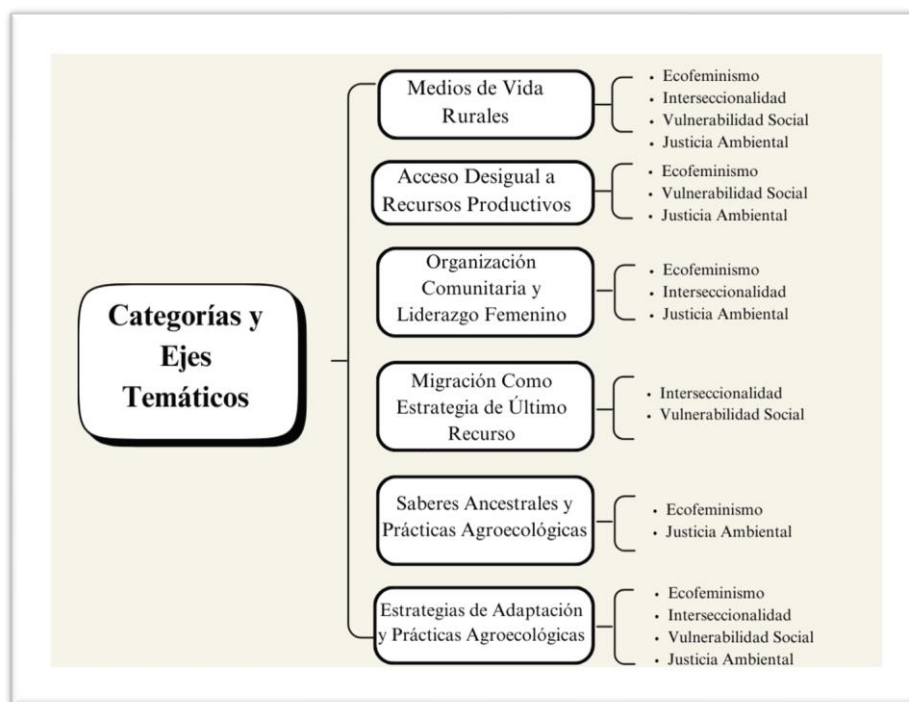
Categorías y Ejes Temáticos

Medios de Vida Rurales
- Ecofeminismo
- Interseccionalidad
- Vulnerabilidad Social
- Justicia Ambiental

Acceso Desigual a Recursos Productivos
- Ecofeminismo
- Vulnerabilidad Social
- Justicia Ambiental

Organización Comunitaria y Liderazgo Femenino
- Ecofeminismo
- Interseccionalidad
- Justicia Ambiental

Migración Como Estrategia de Último Recurso
- Interseccionalidad
- Vulnerabilidad Social

Saberes Ancestrales y Prácticas Agroecológicas
- Ecofeminismo
- Justicia Ambiental

Estrategias de Adaptación y Prácticas Agroecológicas
- Ecofeminismo
- Interseccionalidad
- Vulnerabilidad Social
- Justicia Ambiental